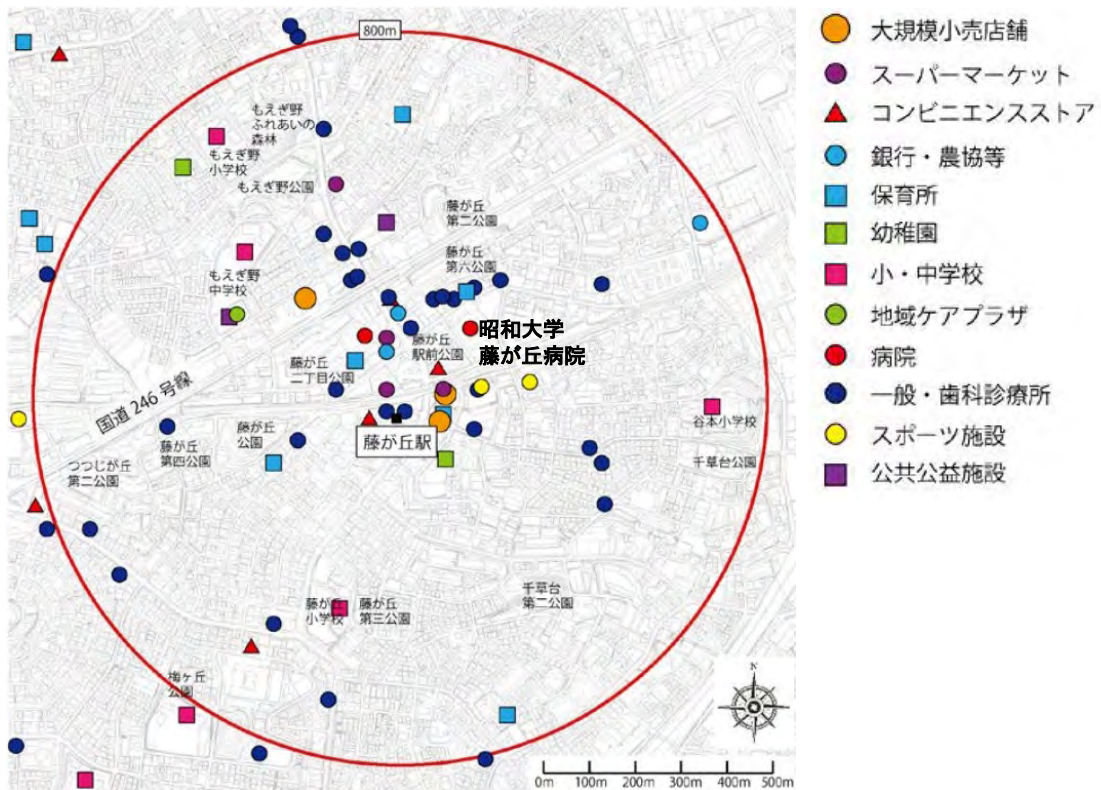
800m

もえぎ野ふれあいの森林

もえぎ野小学校

もえぎ野公園

藤が丘第二公園

藤が丘第六公園

もえぎ野中学校

昭和大学藤が丘病院

藤が丘駅前公園

藤が丘二丁目公園

国道 246 号線

藤が丘公園

藤が丘駅

藤が丘第四公園

つつじが丘第二公園

谷本小学校

千草台公園

千草台第二公園

藤が丘小学校

藤が丘第三公園

梅ヶ丘公園

N

0m 100m 200m 300m 400m 500m

大規模小売店舗
スーパーマーケット
コンビニエンスストア
銀行・農協等
保育所
幼稚園
小・中学校
地域ケアプラザ
病院
一般・歯科診療所
スポーツ施設
公共公益施設